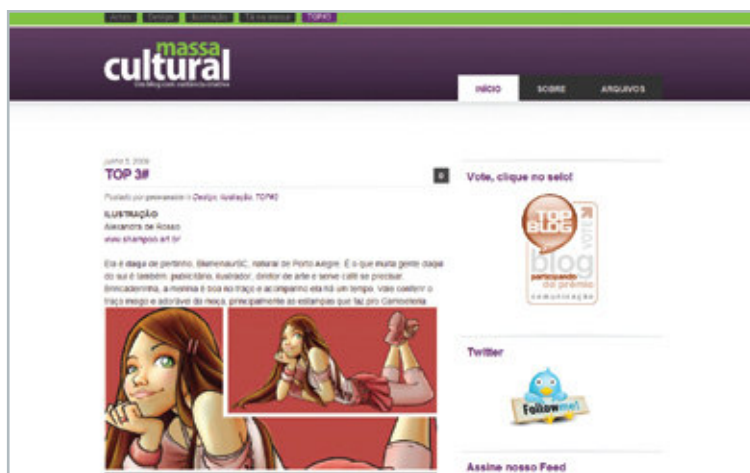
Artes | Cenas | Ilustração | Tá na moda | TOP#3

massa cultural
Um blog com cultura de criativo

INÍCIO | SOBRE | ARQUIVOS

junho 5, 2009

TOP 3#

0

Postado por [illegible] in Design, Ilustração, TOP#3

ILUSTRAÇÃO
Alexandre de Rosso
www.shampoo.art.br

Ela é daqui de pertinho, Blumenau/SC, natural de Porto Alegre. É o que muita gente diz daqui do sul é também: publicitário, ilustrador, diretor de arte e serve café se precisar. Brincadeirinha, a menina é boa no traço e acompanho ela há um tempo. Vale conferir o traço mega e adorável do moço, principalmente as estampas que faz pro Camiseteria

Vote, clique no selo!

TOP BLOG
blog
participando do prêmio
vote
comunicação

Twitter

Follow me!

Assine nosso Feed